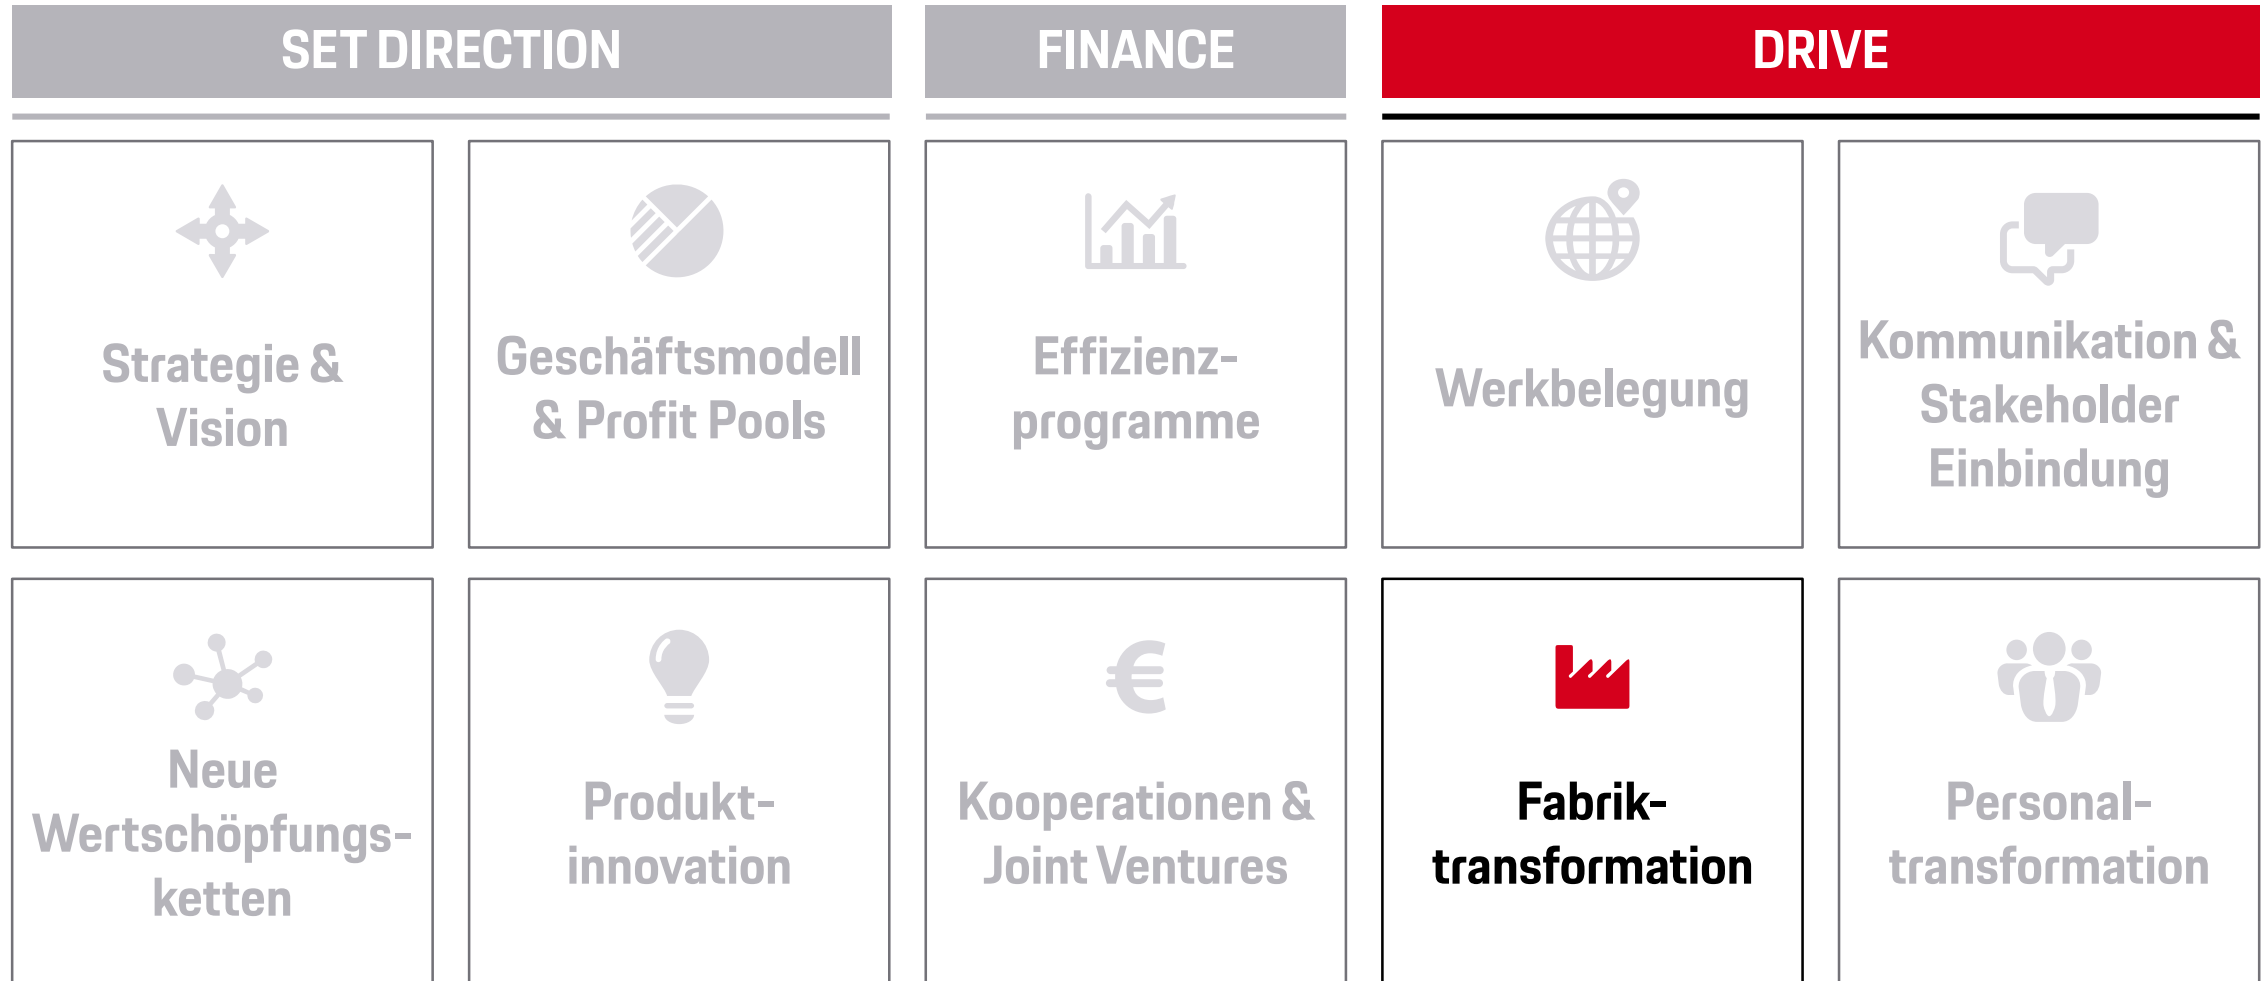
SET DIRECTION

FINANCE

DRIVE

Strategie & Vision

Geschäftsmodell & Profit Pools

Effizienzprogramme

Werkbelegung

Kommunikation & Stakeholder Einbindung

Neue Wertschöpfungsketten

Produktinnovation

Kooperationen & Joint Ventures

Fabriktransformation

Personaltransformation